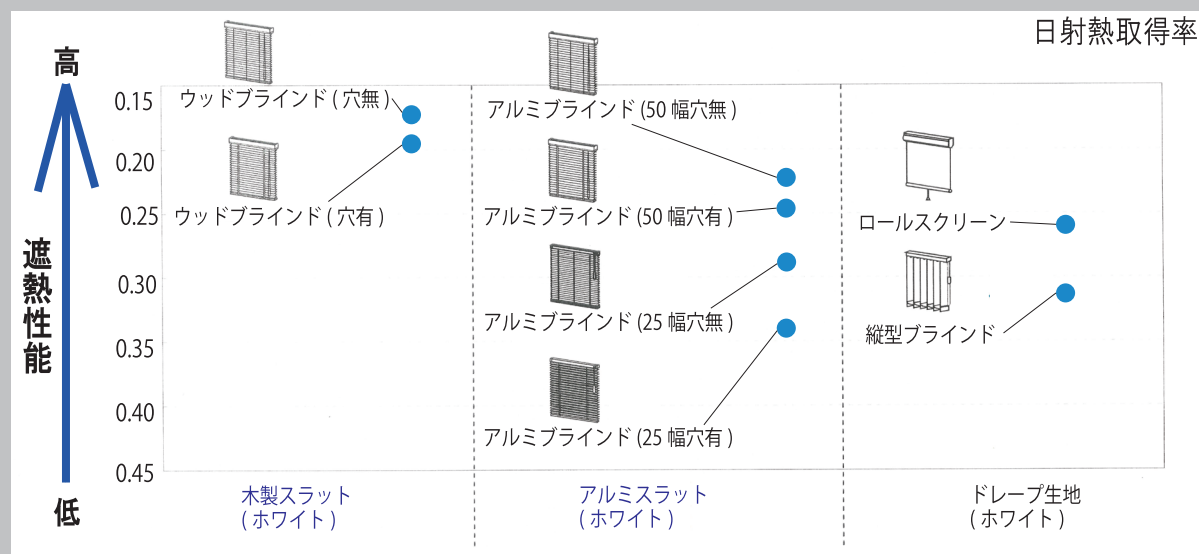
日射熱取得率

高

遮熱性能

低

0.15
0.20
0.25
0.30
0.35
0.40
0.45

ウッドブラインド ( 穴無 )

ウッドブラインド ( 穴有 )

アルミブラインド (50 幅穴無 )

アルミブラインド (50 幅穴有 )

アルミブラインド (25 幅穴無 )

アルミブラインド (25 幅穴有 )

ロールスクリーン

縦型ブラインド

木製スラット
( ホワイト )

アルミスラット
( ホワイト )

ドレープ生地
( ホワイト )